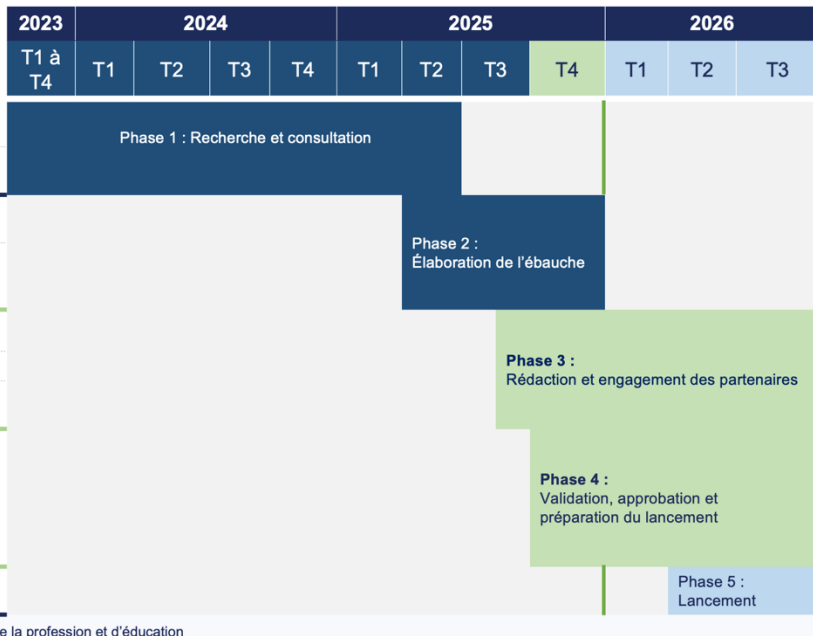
| 2023 | 2024 | | | | 2025 | | | | 2026 | | |
|---|---|---|---|---|---|---|---|---|---|---|---|
| T1 à T4 | T1 | T2 | T3 | T4 | T1 | T2 | T3 | T4 | T1 | T2 | T3 |

Phase 1 : Recherche et consultation

Phase 2 : Élaboration de l'ébauche

**Phase 3 :** Rédaction et engagement des partenaires

**Phase 4 :** Validation, approbation et préparation du lancement

Phase 5 : Lancement

e la profession et d'éducation